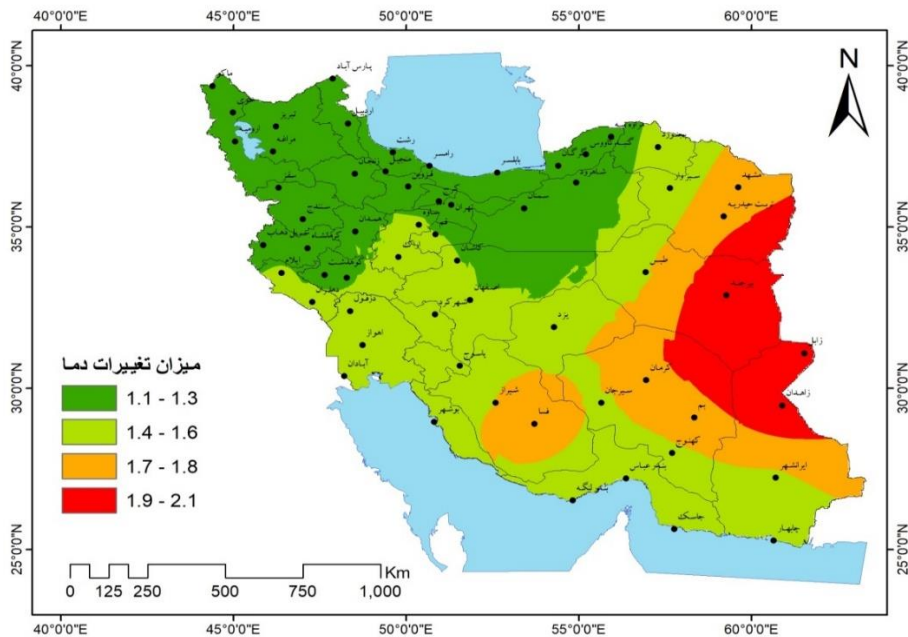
40°0'0"E 45°0'0"E 50°0'0"E 55°0'0"E 60°0'0"E

40°0'0"N
35°0'0"N
30°0'0"N
25°0'0"N

N

پارس آباد
ماکو
اردبیل
تبریز
ارومیه
مراغه
رشت
رامسر
بابلسر
گنبد کاووس
بجنورد
سبزوار
مشهد
تربت حیدریه
قزوین
زنجان
سقز
سنندج
همدان
کرمانشاه
ایلام
اراک
کاشان
طبس
بیرجند
زابل
زاهدان
اصفهان
شهرکرد
یزد
دزفول
اهواز
آبادان
یاسوج
شیراز
فسا
سیرجان
کرمان
بم
بوشهر
کهنوج
بندرعباس
بندر لنگه
ایرانشهر
جاسک
چابهار
سمنان
شاهرود
تهران

میزان تغییرات دما
1.1 - 1.3
1.4 - 1.6
1.7 - 1.8
1.9 - 2.1

0 125 250 500 750 1,000 Km

40°0'0"E 45°0'0"E 50°0'0"E 55°0'0"E 60°0'0"E